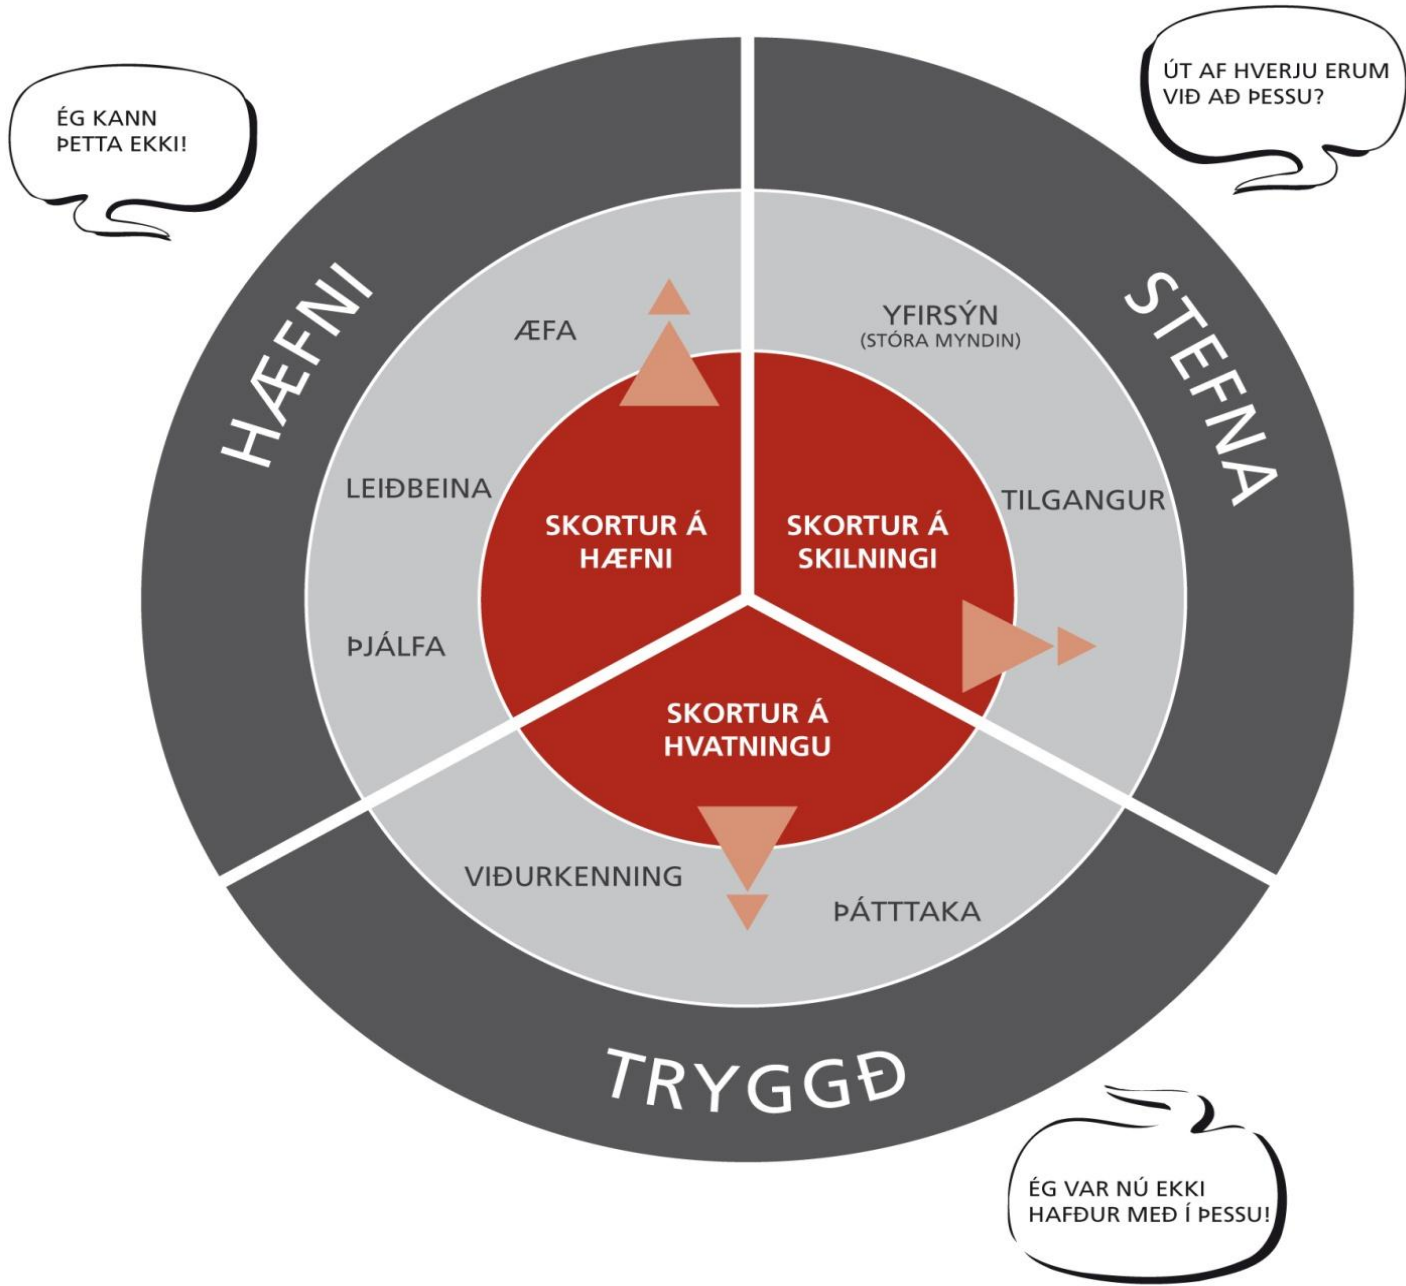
ÉG KANN ÞETTA EKKI!

ÚT AF HVERJU ERUM VIÐ AÐ ÞESSU?

HÆFNI

STEFNA

ÆFA

LEIÐBEINA

ÞJÁLFA

YFIRSÝN
(STÓRA MYNDIN)

TILGANGUR

SKORTUR Á HÆFNI

SKORTUR Á SKILNINGI

SKORTUR Á HVATNINGU

VIÐURKENNING

ÞÁTTTAKA

TRYGGÐ

ÉG VAR NÚ EKKI HAFÐUR MEÐ Í ÞESSU!